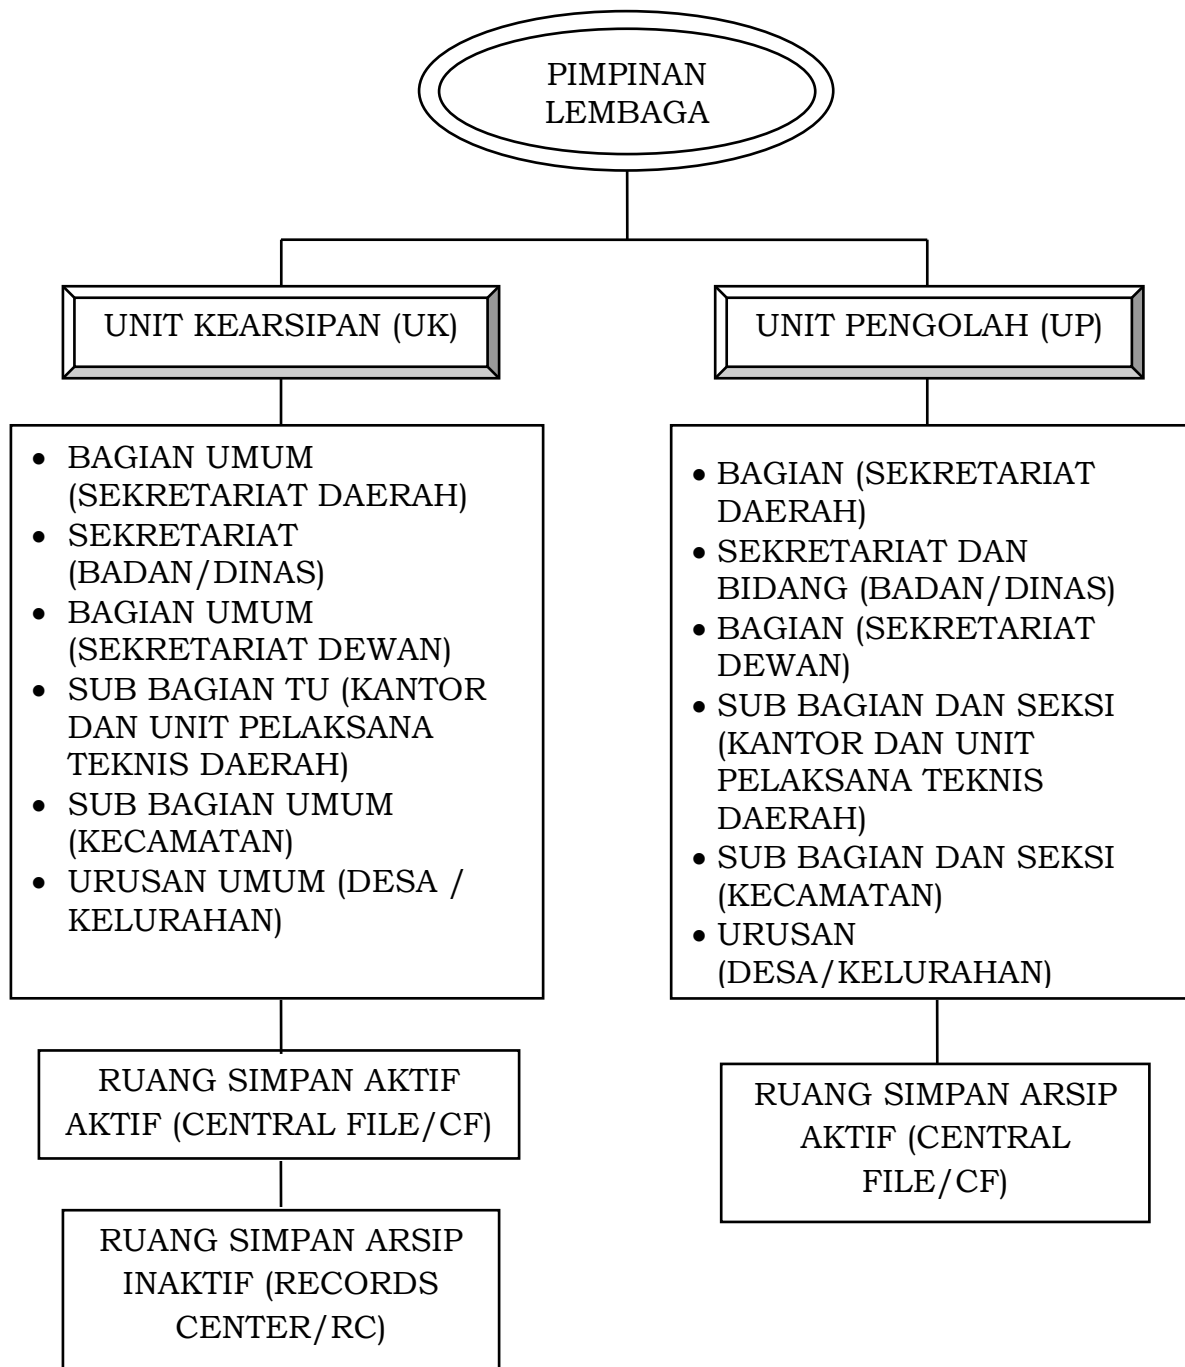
PIMPINAN LEMBAGA

UNIT KEARSIPAN (UK)

- BAGIAN UMUM (SEKRETARIAT DAERAH)
- SEKRETARIAT (BADAN/DINAS)
- BAGIAN UMUM (SEKRETARIAT DEWAN)
- SUB BAGIAN TU (KANTOR DAN UNIT PELAKSANA TEKNIS DAERAH)
- SUB BAGIAN UMUM (KECAMATAN)
- URUSAN UMUM (DESA / KELURAHAN)

RUANG SIMPAN AKTIF AKTIF (CENTRAL FILE/CF)

RUANG SIMPAN ARSIP INAKTIF (RECORDS CENTER/RC)

UNIT PENGOLAH (UP)

- BAGIAN (SEKRETARIAT DAERAH)
- SEKRETARIAT DAN BIDANG (BADAN/DINAS)
- BAGIAN (SEKRETARIAT DEWAN)
- SUB BAGIAN DAN SEKSI (KANTOR DAN UNIT PELAKSANA TEKNIS DAERAH)
- SUB BAGIAN DAN SEKSI (KECAMATAN)
- URUSAN (DESA/KELURAHAN)

RUANG SIMPAN ARSIP AKTIF (CENTRAL FILE/CF)